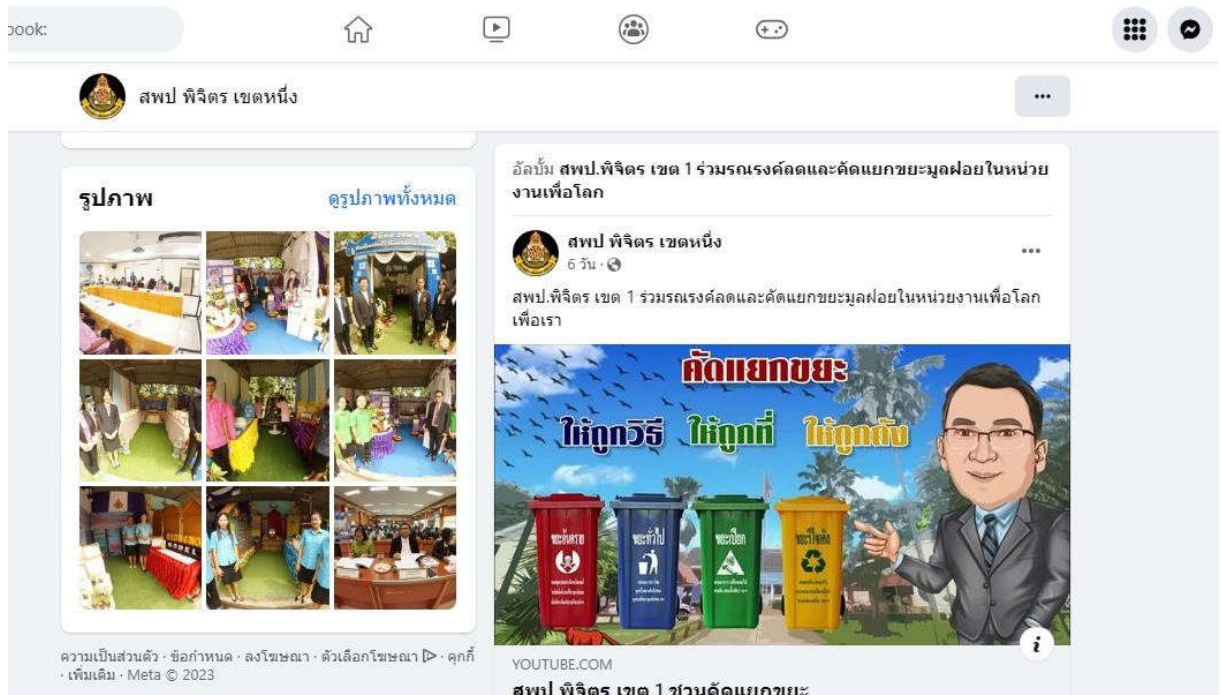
book:

สพป พิจิตร เขตหนึ่ง

...

รูปภาพ

ดูรูปภาพทั้งหมด

อัลบั้ม สพป.พิจิตร เขต 1 ร่วมรณรงค์ลดและคัดแยกขยะมูลฝอยในหน่วยงานเพื่อโลก

สพป พิจิตร เขตหนึ่ง
6 วัน ·

สพป.พิจิตร เขต 1 ร่วมรณรงค์ลดและคัดแยกขยะมูลฝอยในหน่วยงานเพื่อโลกเพื่อเรา

คัดแยกขยะ

ให้ถูกวิธี ให้ถูกที่ ให้ถูกถัง

ขยะอันตราย

ขยะทั่วไป

ขยะเปียก

ขยะรีไซเคิล

ความเป็นส่วนตัว · ข้อกำหนด · ลงโฆษณา · ตัวเลือกโฆษณา ▷ · คุกกี้ · เพิ่มเติม · Meta © 2023

YOUTUBE.COM

สพป พิจิตร เขต 1 ชวนคัดแยกขยะ